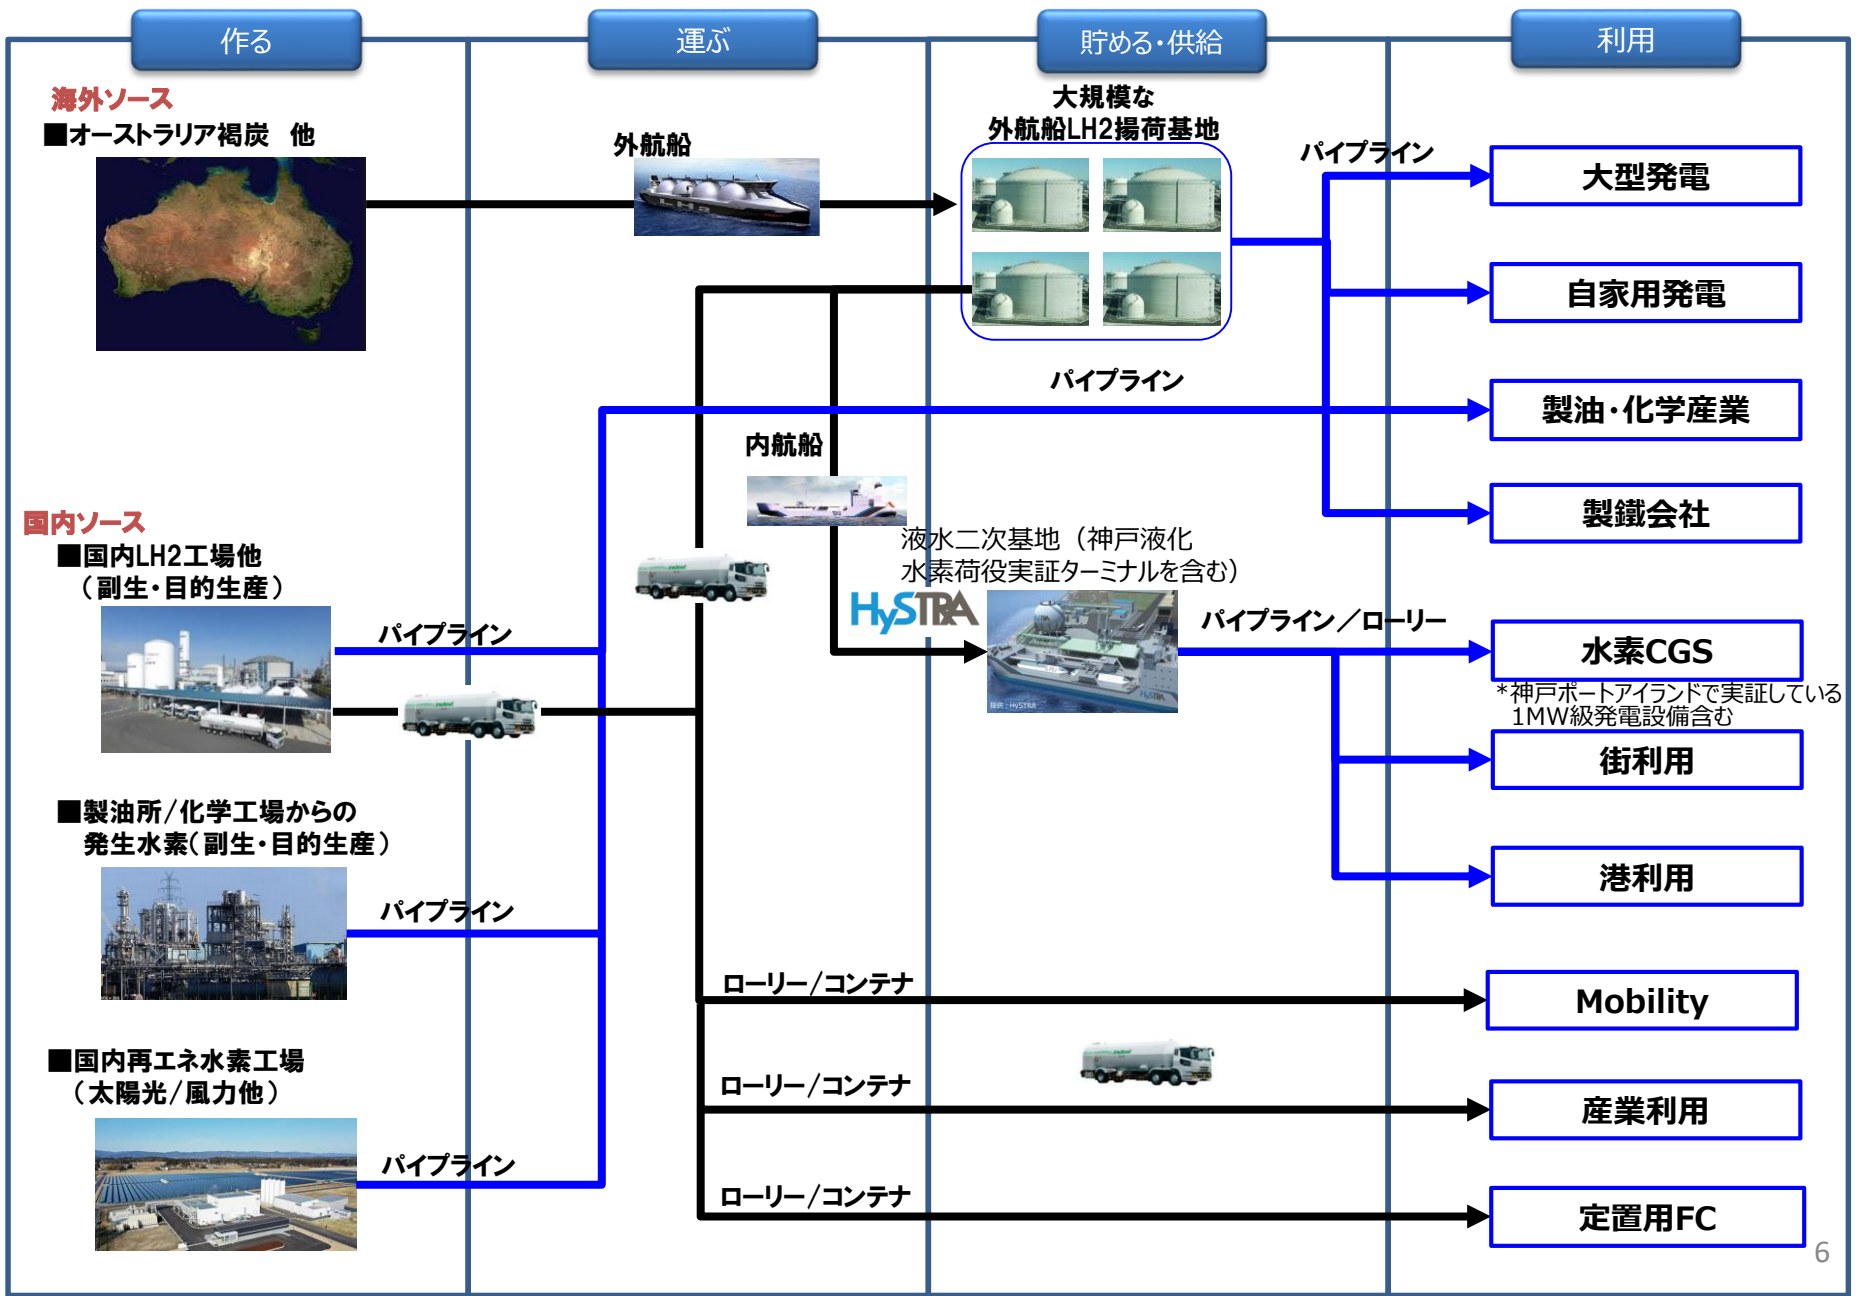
作る

運ぶ

貯める･供給

利用

海外ソース
■オーストラリア褐炭　他

外航船

大規模な
外航船LH2揚荷基地

パイプライン

大型発電

自家用発電

パイプライン

製油･化学産業

内航船

製鐵会社

国内ソース
■国内LH2工場他
（副生･目的生産）

液水二次基地（神戸液化水素荷役実証ターミナルを含む）

HySTRA

パイプライン

パイプライン／ローリー

水素CGS
*神戸ポートアイランドで実証している1MW級発電設備含む

街利用

■製油所/化学工場からの発生水素（副生･目的生産）

パイプライン

港利用

ローリー/コンテナ

Mobility

■国内再エネ水素工場
（太陽光/風力他）

ローリー/コンテナ

産業利用

パイプライン

ローリー/コンテナ

定置用FC

6